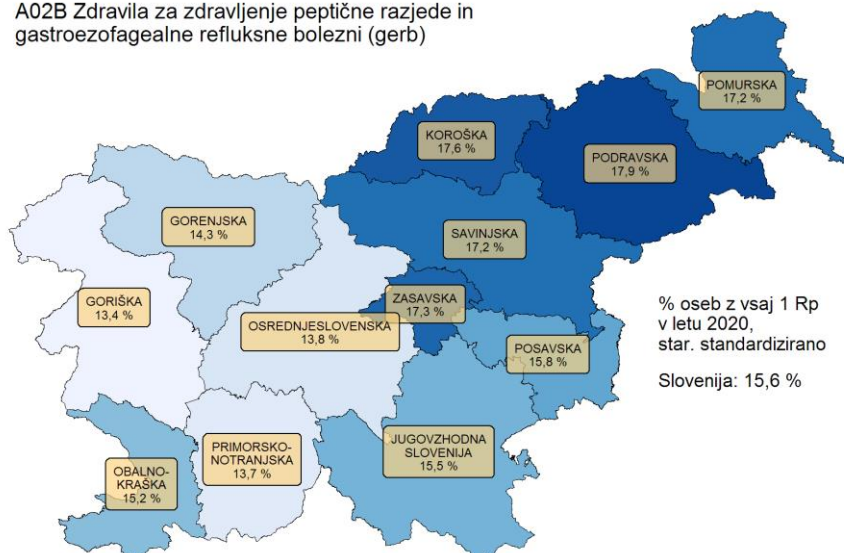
A02B Zdravila za zdravljenje peptične razjede in gastroezofagealne refluksne bolezni (gerb)

POMURSKA
17,2 %

KOROŠKA
17,6 %

PODRAVSKA
17,9 %

GORENJSKA
14,3 %

SAVINJSKA
17,2 %

GORIŠKA
13,4 %

ZASAVSKA
17,3 %

OSREDNJESLOVENSKA
13,8 %

POSAVSKA
15,8 %

% oseb z vsaj 1 Rp v letu 2020, star. standardizirano

Slovenija: 15,6 %

PRIMORSKO-NOTRANJSKA
13,7 %

JUGOVZHODNA SLOVENIJA
15,5 %

OBALNO-KRAŠKA
15,2 %